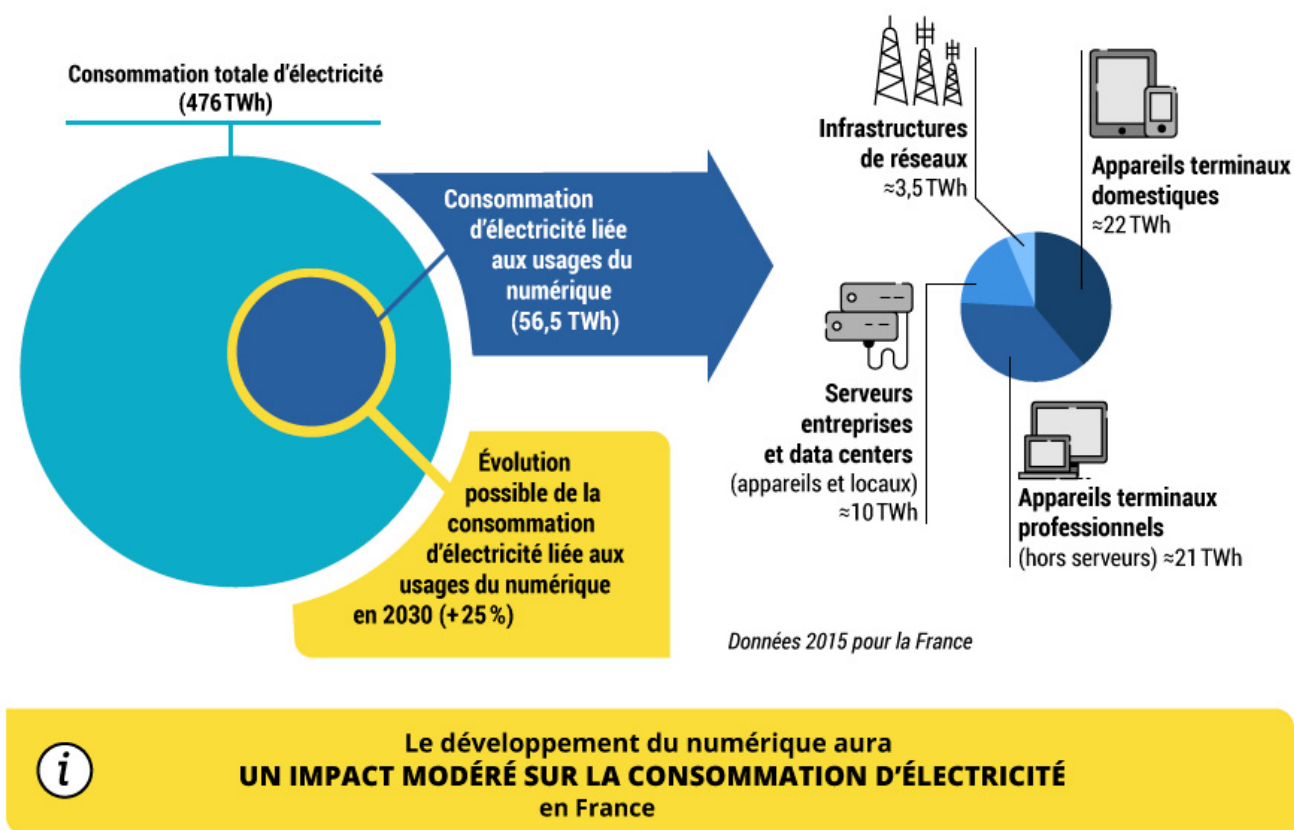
Consommation totale d'électricité (476 TWh)

Consommation d'électricité liée aux usages du numérique (56,5 TWh)

Évolution possible de la consommation d'électricité liée aux usages du numérique en 2030 (+25 %)

Infrastructures de réseaux ≈3,5 TWh

Appareils terminaux domestiques ≈22 TWh

Serveurs entreprises et data centers (appareils et locaux) ≈10 TWh

Appareils terminaux professionnels (hors serveurs) ≈21 TWh

Données 2015 pour la France

i

Le développement du numérique aura UN IMPACT MODÉRÉ SUR LA CONSOMMATION D'ÉLECTRICITÉ en France